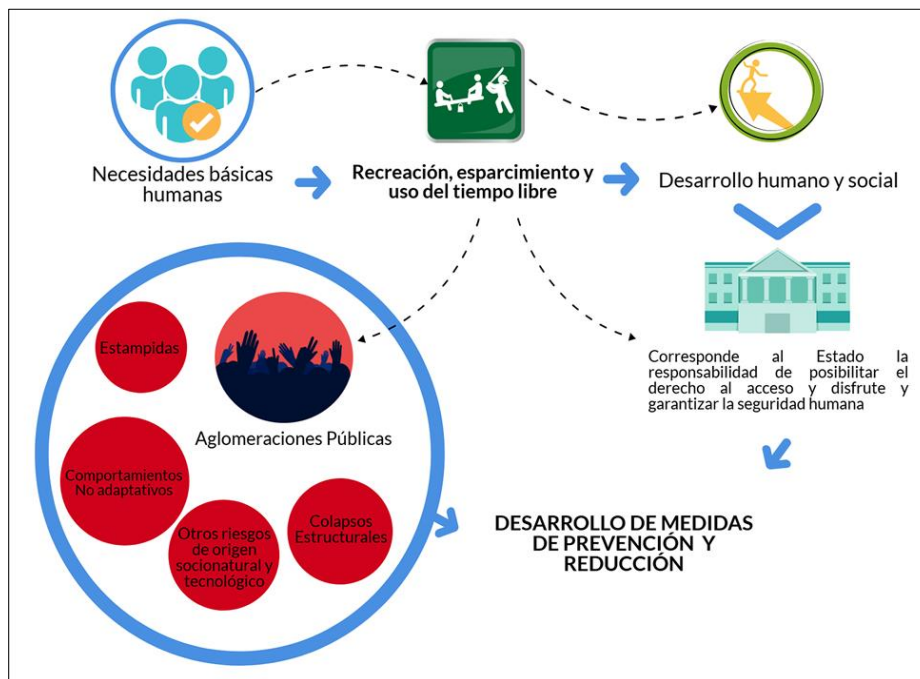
Necesidades básicas humanas

Recreación, esparcimiento y uso del tiempo libre

Desarrollo humano y social

Corresponde al Estado la responsabilidad de posibilitar el derecho al acceso y disfrute y garantizar la seguridad humana

Estampidas

Aglomeraciones Públicas

Comportamientos No adaptativos

Otros riesgos de origen socionatural y tecnológico

Colapsos Estructurales

DESARROLLO DE MEDIDAS DE PREVENCIÓN Y REDUCCIÓN